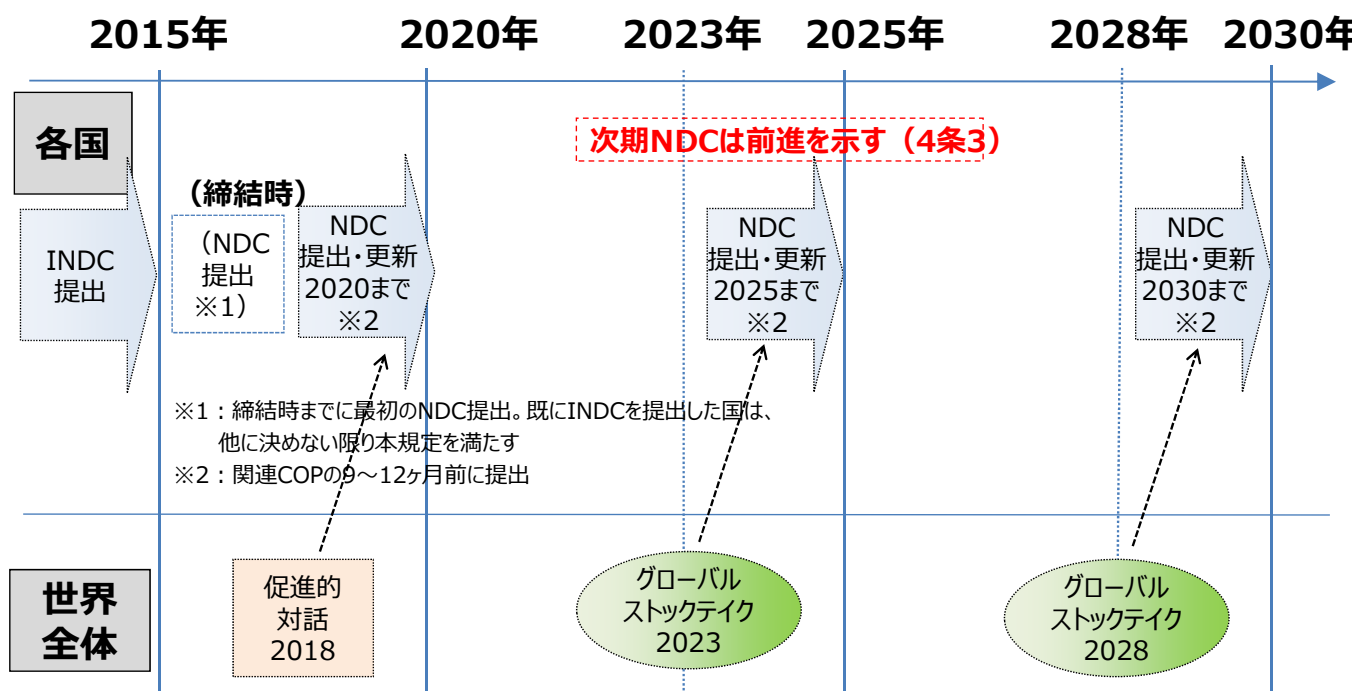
2015年 2020年 2023年 2025年 2028年 2030年

各国

次期NDCは前進を示す（4条3）

（締結時）

INDC
提出

（NDC
提出
※1）

NDC
提出・更新
2020まで
※2

NDC
提出・更新
2025まで
※2

NDC
提出・更新
2030まで
※2

※1：締結時までに最初のNDC提出。既にINDCを提出した国は、他に決めない限り本規定を満たす
※2：関連COPの9～12ヶ月前に提出

世界
全体

促進的
対話
2018

グローバル
ストックテイク
2023

グローバル
ストックテイク
2028